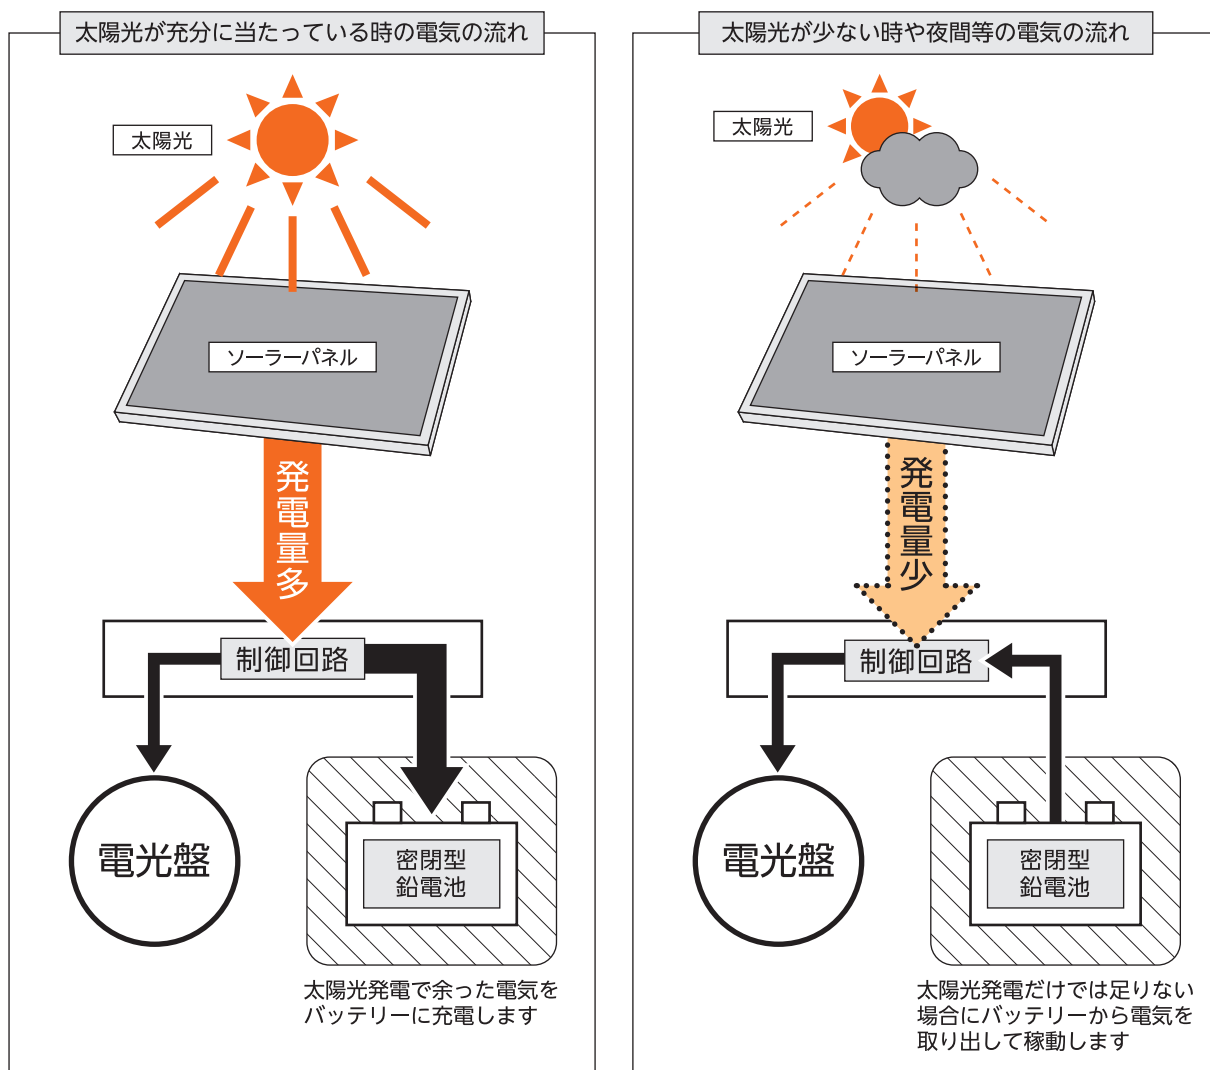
太陽光が充分に当たっている時の電気の流れ

太陽光

ソーラーパネル

発電量多

制御回路

電光盤

密閉型
鉛電池

太陽光発電で余った電気をバッテリーに充電します

太陽光が少ない時や夜間等の電気の流れ

太陽光

ソーラーパネル

発電量少

制御回路

電光盤

密閉型
鉛電池

太陽光発電だけでは足りない場合にバッテリーから電気を取り出して稼動します